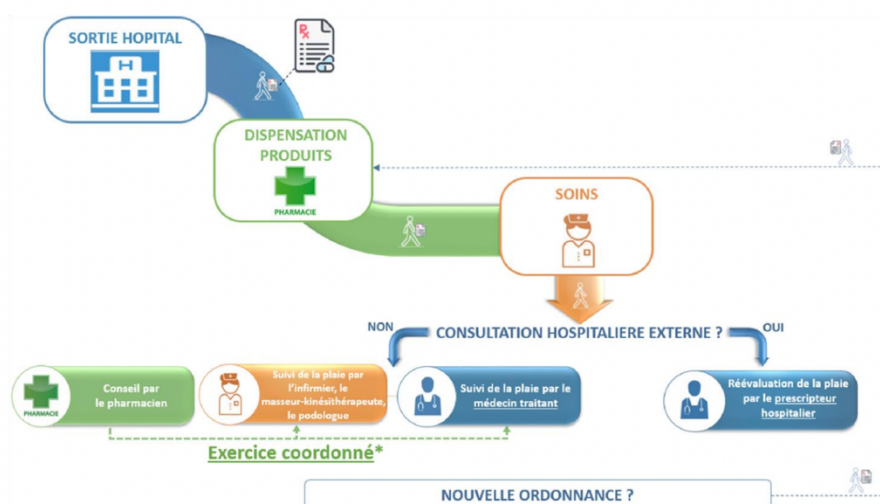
SORTIE HOPITAL

DISPENSATION PRODUITS

PHARMACIE

SOINS

NON

CONSULTATION HOSPITALIERE EXTERNE ?

OUI

PHARMACIE

Conseil par le pharmacien

Suivi de la plaie par l'infirmier, le masseur-kinésithérapeute, le podologue

Suivi de la plaie par le médecin traitant

Réévaluation de la plaie par le prescripteur hospitalier

Exercice coordonné*

NOUVELLE ORDONNANCE ?